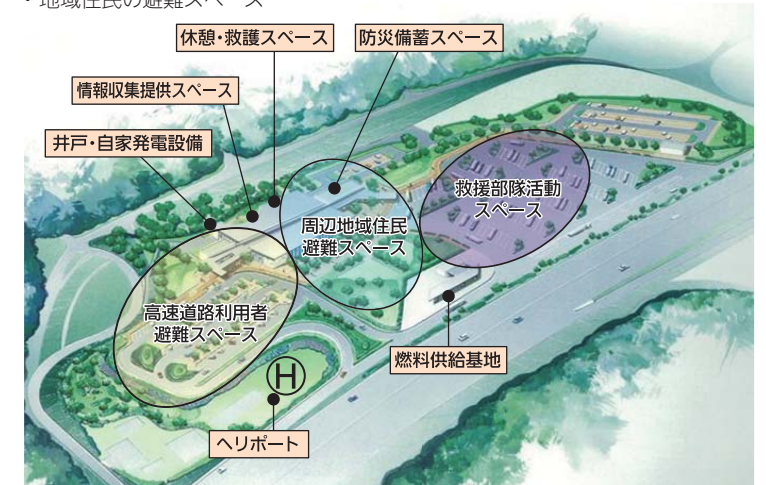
・地域住民の避難スペース

休憩・救護スペース
防災備蓄スペース
情報収集提供スペース
井戸・自家発電設備
救援部隊活動スペース
周辺地域住民避難スペース
高速道路利用者避難スペース
H
燃料供給基地
ヘリポート